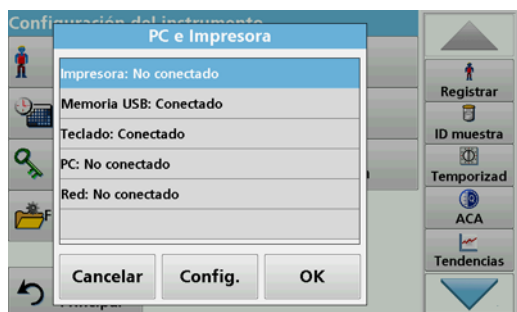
Configuración del instrumento

PC e Impresora

Impresora: No conectado

Memoria USB: Conectado

Teclado: Conectado

PC: No conectado

Red: No conectado

Cancelar

Config.

OK

Registrar

ID muestra

Temporizad

ACA

Tendencias